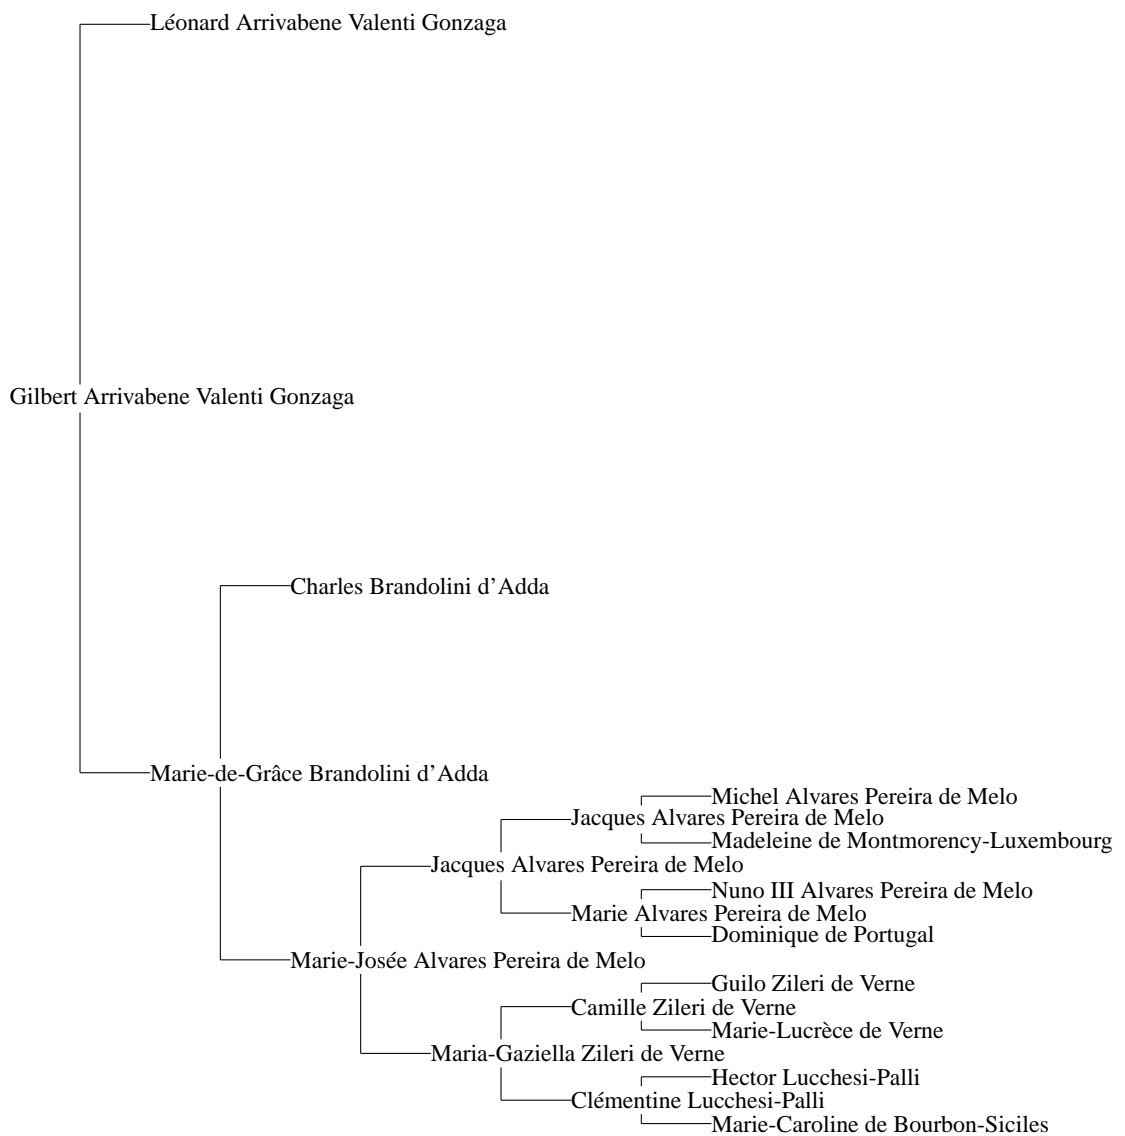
Léonard Arrivabene Valenti Gonzaga

Gilbert Arrivabene Valenti Gonzaga

Charles Brandolini d'Adda

Marie-de-Grâce Brandolini d'Adda

Michel Alvares Pereira de Melo

Jacques Alvares Pereira de Melo

Madeleine de Montmorency-Luxembourg

Jacques Alvares Pereira de Melo

Nuno III Alvares Pereira de Melo

Marie Alvares Pereira de Melo

Dominique de Portugal

Marie-Josée Alvares Pereira de Melo

Guilo Zileri de Verne

Camille Zileri de Verne

Marie-Lucrèce de Verne

Maria-Gaziella Zileri de Verne

Hector Lucchesi-Palli

Clémentine Lucchesi-Palli

Marie-Caroline de Bourbon-Siciles